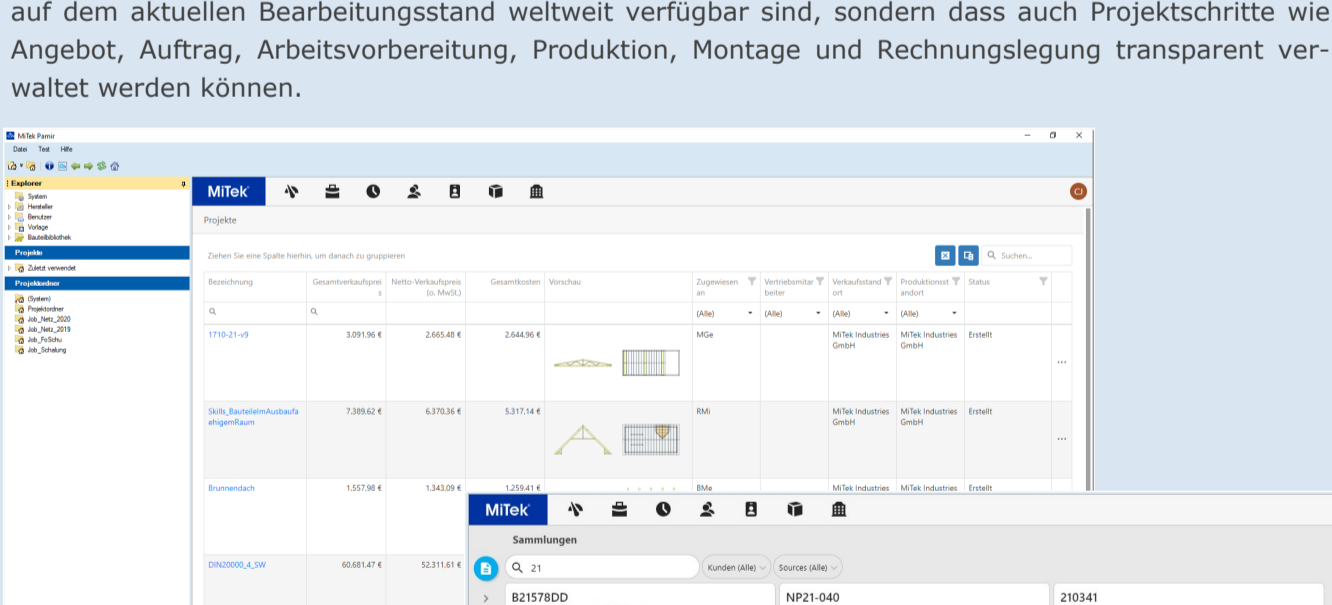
auf dem aktuellen Bearbeitungsstand weltweit verfügbar sind, sondern dass auch Projektschritte wie Angebot, Auftrag, Arbeitsvorbereitung, Produktion, Montage und Rechnungslegung transparent verwaltet werden können.

MiTek Pamir
Datei Test Hilfe

Explorer
System
Hersteller
Benutzer
Vorlage
Bauteilbibliothek
Projekte
Zuletzt verwendet
Projektordner
(System)
Projektordner
Job_Netz_2020
Job_Netz_2019
Job_FoSchu
Job_Schalung

MiTek
CJ
Projekte
Ziehen Sie eine Spalte hierhin, um danach zu gruppieren
Suchen...

| Bezeichnung | Gesamtverkaufspreis | Netto-Verkaufspreis (o. MwSt.) | Gesamtkosten | Vorschau | Zugewiesen an | Vertriebsmitarbeiter | Verkaufsstandort | Produktionsstandort | Status |
|---|---|---|---|---|---|---|---|---|---|
| | | | | | (Alle) | (Alle) | (Alle) | (Alle) | |
| 1710-21-v9 | 3.091,96 € | 2.665,48 € | 2.644,96 € | | MGe | | MiTek Industries GmbH | MiTek Industries GmbH | Erstellt |
| Skills_BauteileImAusbaufaehigemRaum | 7.389,62 € | 6.370,36 € | 5.317,14 € | | RMi | | MiTek Industries GmbH | MiTek Industries GmbH | Erstellt |
| Brunnendach | 1.557,98 € | 1.343,09 € | 1.259,41 € | | BMe | | MiTek Industries | MiTek Industries | Erstellt |
| DIN20000_4_SW | 60.681,47 € | 52.311,61 € | | | | | | | |

MiTek
Sammlungen
21
Kunden (Alle)
Sources (Alle)
B21578DD
NP21-040
210341